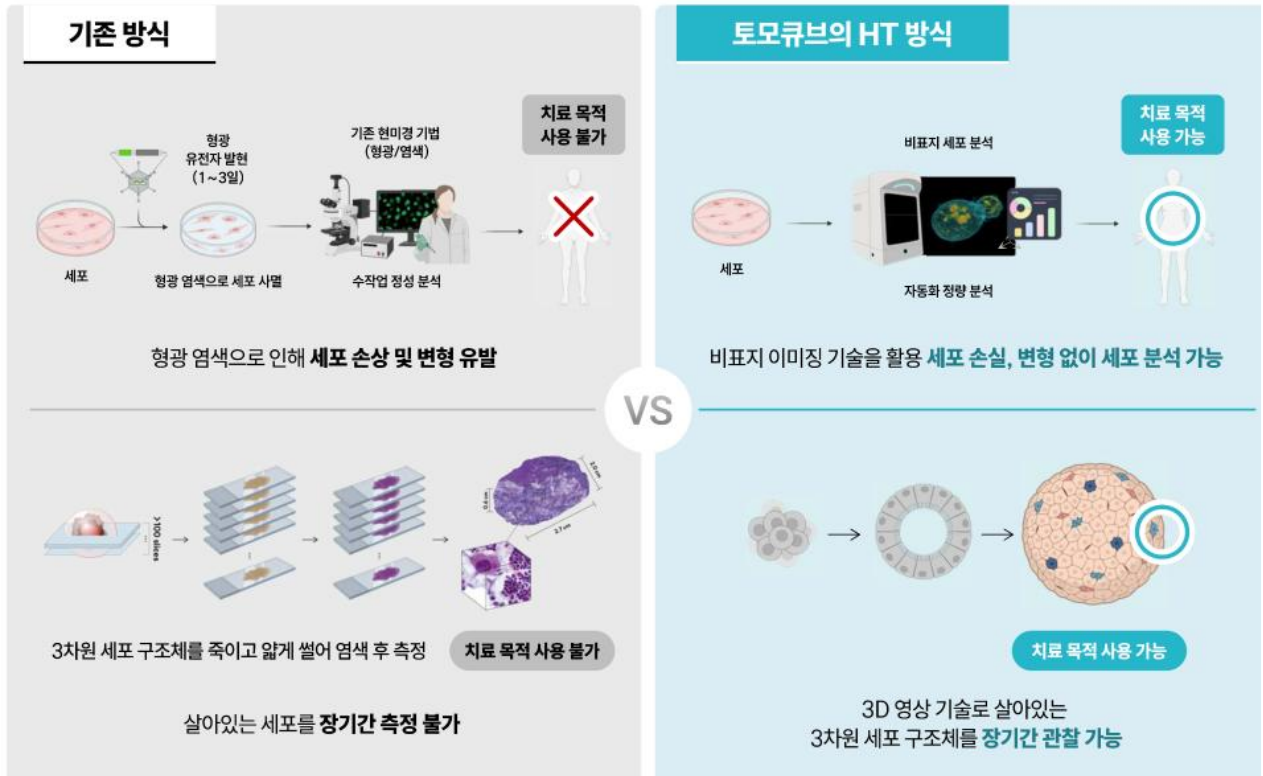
기존 방식

형광 유전자 발현 (1~3일)

기존 현미경 기법 (형광/염색)

치료 목적 사용 불가

세포

형광 염색으로 세포 사멸

수작업 정성 분석

형광 염색으로 인해 **세포 손상 및 변형 유발**

>100 slices

0.4 cm

3.0 cm

2.7 cm

3차원 세포 구조체를 죽이고 얇게 썰어 염색 후 측정

치료 목적 사용 불가

살아있는 세포를 **장기간 측정 불가**

VS

토모큐브의 HT 방식

비표지 세포 분석

치료 목적 사용 가능

세포

자동화 정량 분석

비표지 이미징 기술을 활용 **세포 손실, 변형 없이 세포 분석 가능**

치료 목적 사용 가능

3D 영상 기술로 살아있는 3차원 세포 구조체를 **장기간 관찰 가능**